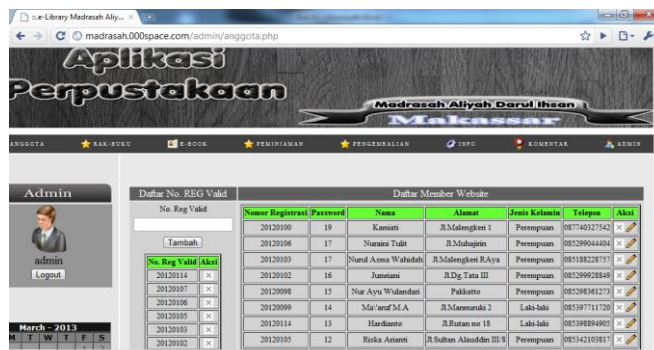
:: e-Library Madrasah Aliy... ×

madrasah.000space.com/admin/anggota.php

Aplikasi Perpustakaan

Madrasah Aliyah Darul Ihsan

Makassar

ANGGOTA RAK-BUKU E-BOOK PEMINJAMAN PENGEMBALIAN INFO KOMENTAR ADMIN

Admin

admin

Logout

March - 2013

| M | T | W | T | F | S |
|---|---|---|---|---|---|

Daftar No. REG Valid

No. Reg Valid

Tambah

| No. Reg Valid | Aksi |
|---|---|
| 20120114 | × |
| 20120107 | × |
| 20120106 | × |
| 20120105 | × |
| 20120103 | × |
| 20120102 | × |

Daftar Member Website

| Nomor Registrasi | Password | Nama | Alamat | Jenis Kelamin | Telepon | Aksi |
|---|---|---|---|---|---|---|
| 20120100 | 19 | Kamiati | Jl.Malengkeri 1 | Perempuan | 087740327542 | × |
| 20120106 | 17 | Nuraini Tulit | Jl.Muhajirin | Perempuan | 085299044404 | × |
| 20120103 | 17 | Nurul Asma Wahidah | Jl.Malengkeri RAya | Perempuan | 085188228757 | × |
| 20120102 | 16 | Jumeiani | Jl.Dg.Tata III | Perempuan | 085299928849 | × |
| 20120098 | 15 | Nur Ayu Wulandari | Pakkatto | Perempuan | 085298361273 | × |
| 20120099 | 14 | Ma'aruf M.A | Jl.Manuruki 2 | Laki-laki | 085397711720 | × |
| 20120114 | 13 | Hardianto | Jl.Rutan no 18 | Laki-laki | 085398894905 | × |
| 20120105 | 12 | Riska Arianti | Jl.Sultan Alauddin III/8 | Perempuan | 085342103817 | × |